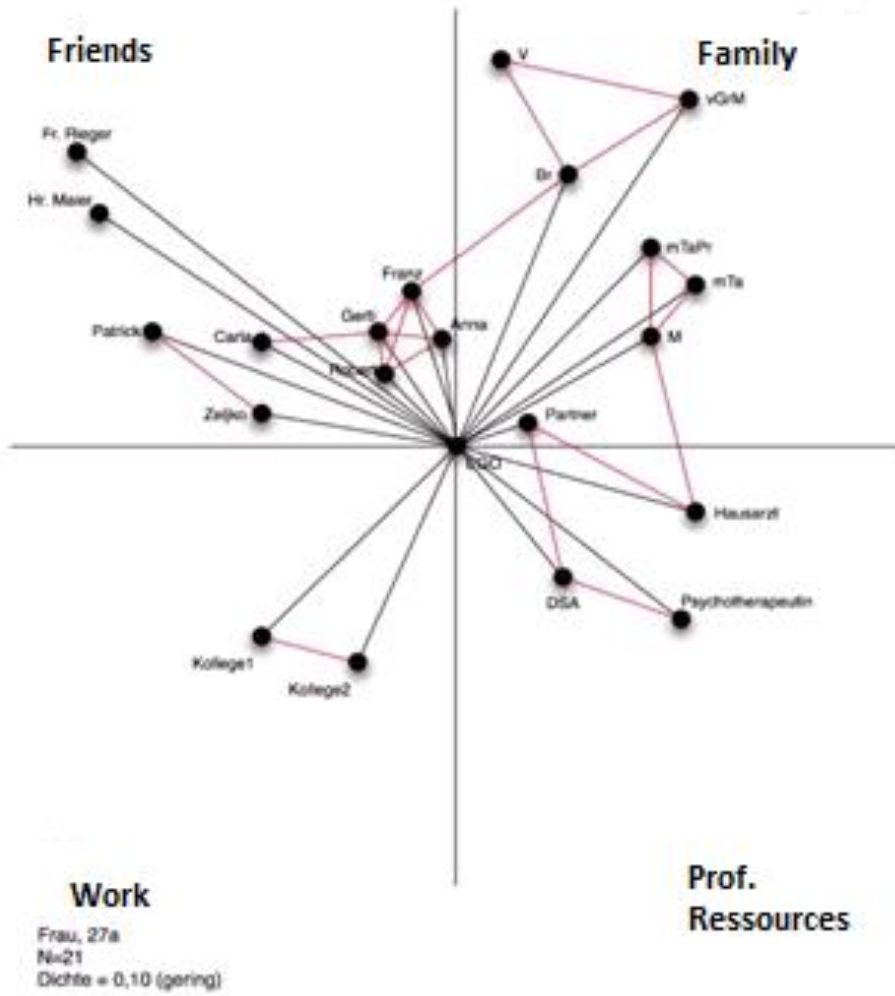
Friends

Family

V

vGrM

Fr. Rieger

Br

Hr. Maier

mTaPr

mTa

Franz

Gerti

Anna

Patrick

Carla

M

Robert

Zeljko

Partner

EGO

Hausarzt

DSA

Psychotherapeutin

Kollege1

Kollege2

Work

Prof. Ressources

Frau, 27a
N=21
Dichte = 0,10 (gering)